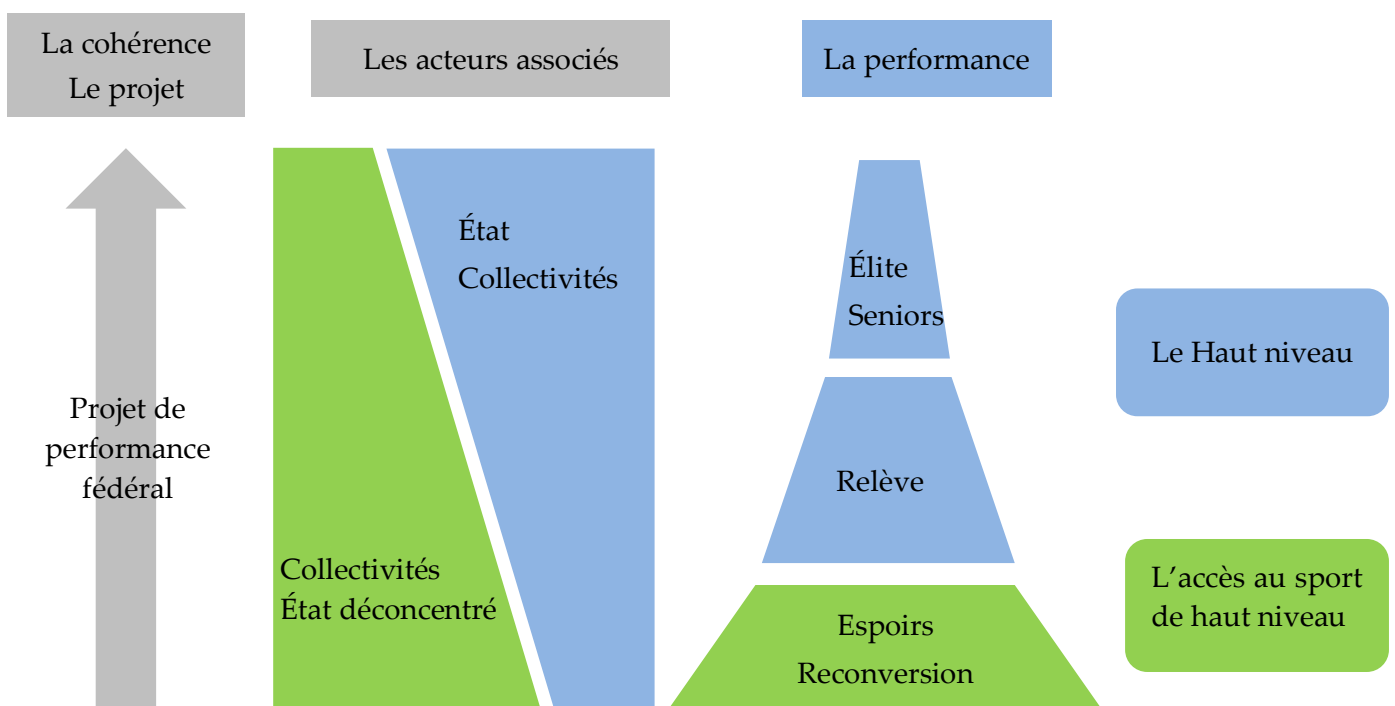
La cohérence
Le projet

Les acteurs associés

La performance

Projet de performance fédéral

État
Collectivités

Collectivités
État déconcentré

Élite
Seniors

Relève

Espoirs
Reconversion

Le Haut niveau

L'accès au sport de haut niveau